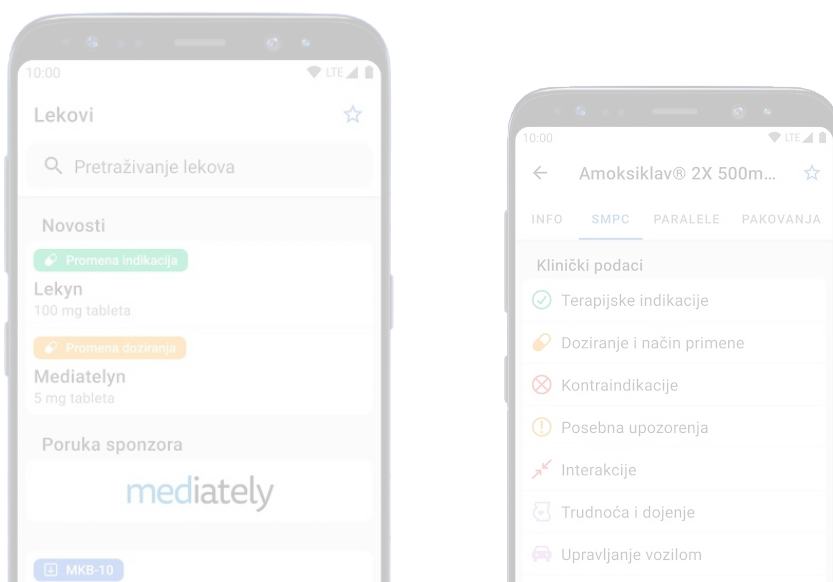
10:00

LTE

Lekovi

Pretraživanje lekova

Novosti

Promena indikacija

Lekyn

100 mg tableta

Promena doziranja

Mediatelyn

5 mg tableta

Poruka sponzora

mediately

MKB-10

10:00

LTE

Amoksiklav® 2X 500m...

INFO SMPC PARALELE PAKOVANJA

Klinički podaci

Terapijske indikacije

Doziranje i način primene

Kontraindikacije

Posebna upozorenja

Interakcije

Trudnoća i dojenje

Upravljanje vozilom